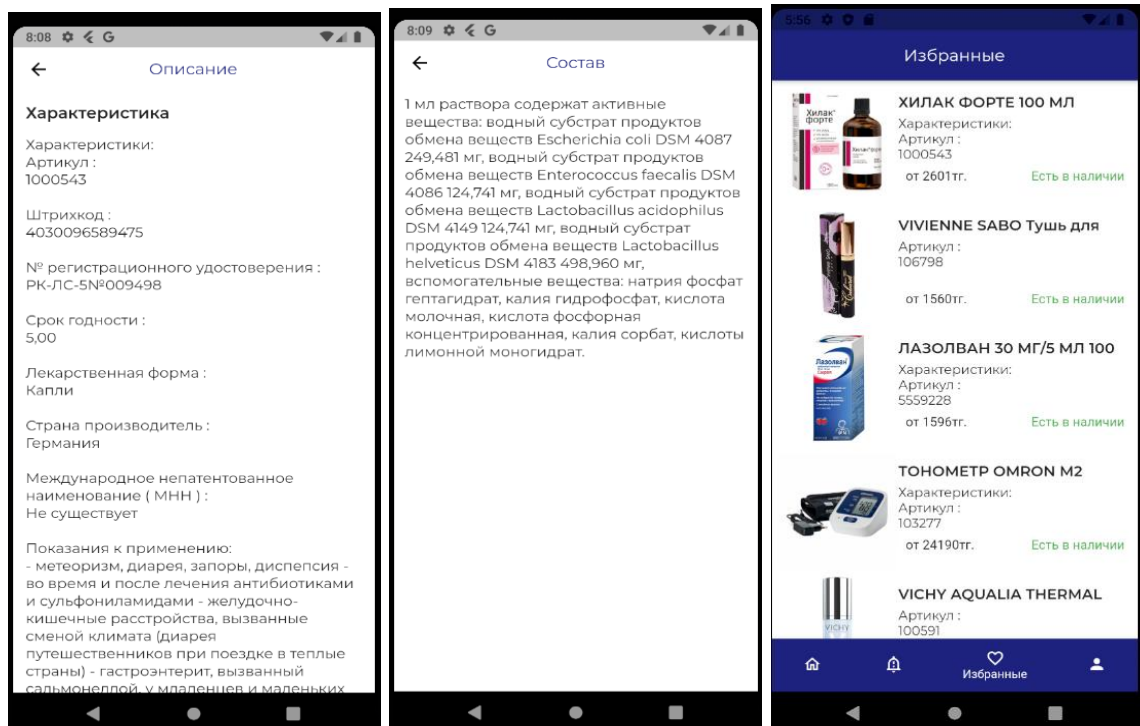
8:08

Описание

Характеристика

Характеристики:
Артикул :
1000543

Штрихкод :
4030096589475

№ регистрационного удостоверения :
РК-ЛС-5№009498

Срок годности :
5,00

Лекарственная форма :
Капли

Страна производитель :
Германия

Международное непатентованное наименование ( МНН ) :
Не существует

Показания к применению:
- метеоризм, диарея, запоры, диспепсия - во время и после лечения антибиотиками и сульфониламидами - желудочно-кишечные расстройства, вызванные сменой климата (диарея путешественников при поездке в теплые страны) - гастроэнтерит, вызванный сальмонеллой, у младенцев и маленьких

8:09

Состав

1 мл раствора содержат активные вещества: водный субстрат продуктов обмена веществ Escherichia coli DSM 4087 249,481 мг, водный субстрат продуктов обмена веществ Enterococcus faecalis DSM 4086 124,741 мг, водный субстрат продуктов обмена веществ Lactobacillus acidophilus DSM 4149 124,741 мг, водный субстрат продуктов обмена веществ Lactobacillus helveticus DSM 4183 498,960 мг, вспомогательные вещества: натрия фосфат гептагидрат, калия гидрофосфат, кислота молочная, кислота фосфорная концентрированная, калия сорбат, кислоты лимонной моногидрат.

5:56

Избранные

ХИЛАК ФОРТЕ 100 МЛ
Характеристики:
Артикул :
1000543
от 2601тг.
Есть в наличии

VIVIENNE SABO Тушь для
Артикул :
106798
от 1560тг.
Есть в наличии

ЛАЗОЛВАН 30 МГ/5 МЛ 100
Характеристики:
Артикул :
5559228
от 1596тг.
Есть в наличии

ТОНОМЕТР OMRON M2
Характеристики:
Артикул :
103277
от 24190тг.
Есть в наличии

VICHY AQUALIA THERMAL
Артикул :
100591

Избранные